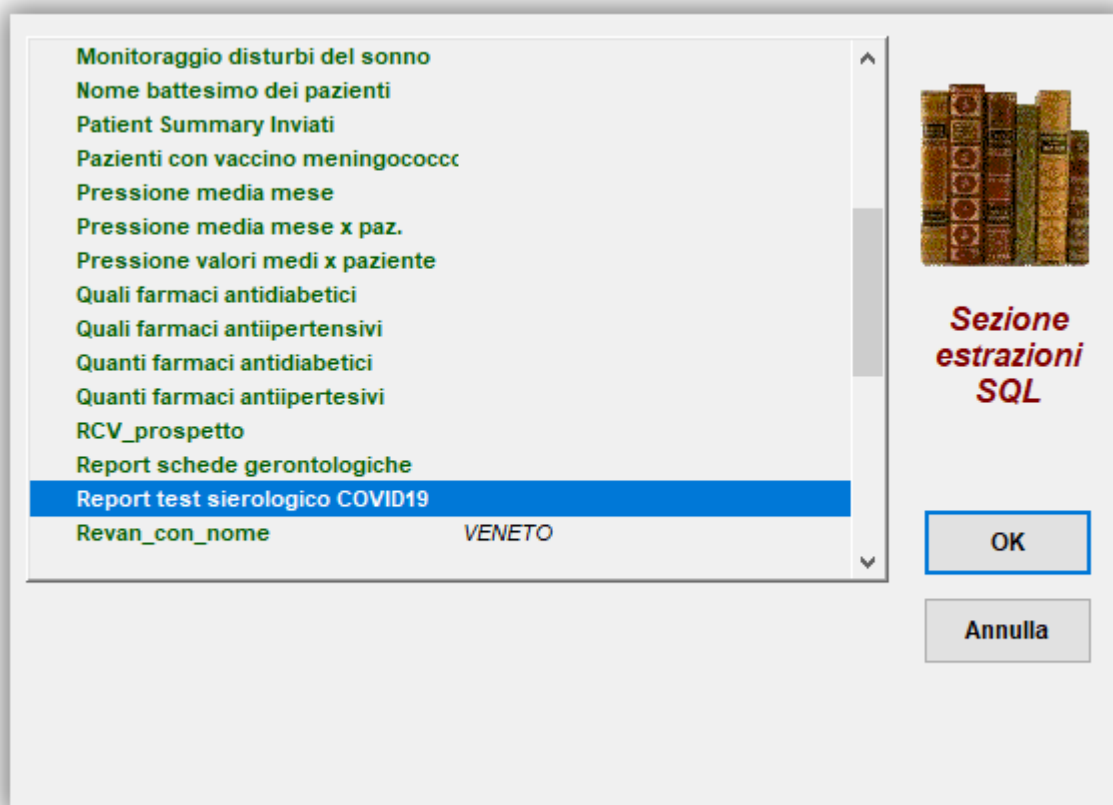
Monitoraggio disturbi del sonno
Nome battesimo dei pazienti
Patient Summary Inviati
Pazienti con vaccino meningococcc
Pressione media mese
Pressione media mese x paz.
Pressione valori medi x paziente
Quali farmaci antidiabetici
Quali farmaci antiipertensivi
Quanti farmaci antidiabetici
Quanti farmaci antiipertesivi
RCV_prospetto
Report schede gerontologiche
Report test sierologico COVID19
Revan_con_nome VENETO

Sezione estrazioni SQL

OK

Annulla